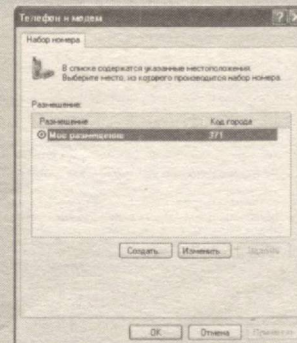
Телефон и модем

Набор номера

В списке содержатся указанные местоположения. Выберите место, из которого производится набор номера.

Размещение:

| Размещение | Код города |
|---|---|
| Мое размещение | 371 |

Создать... Изменить... Удалить

OK Отмена Применить